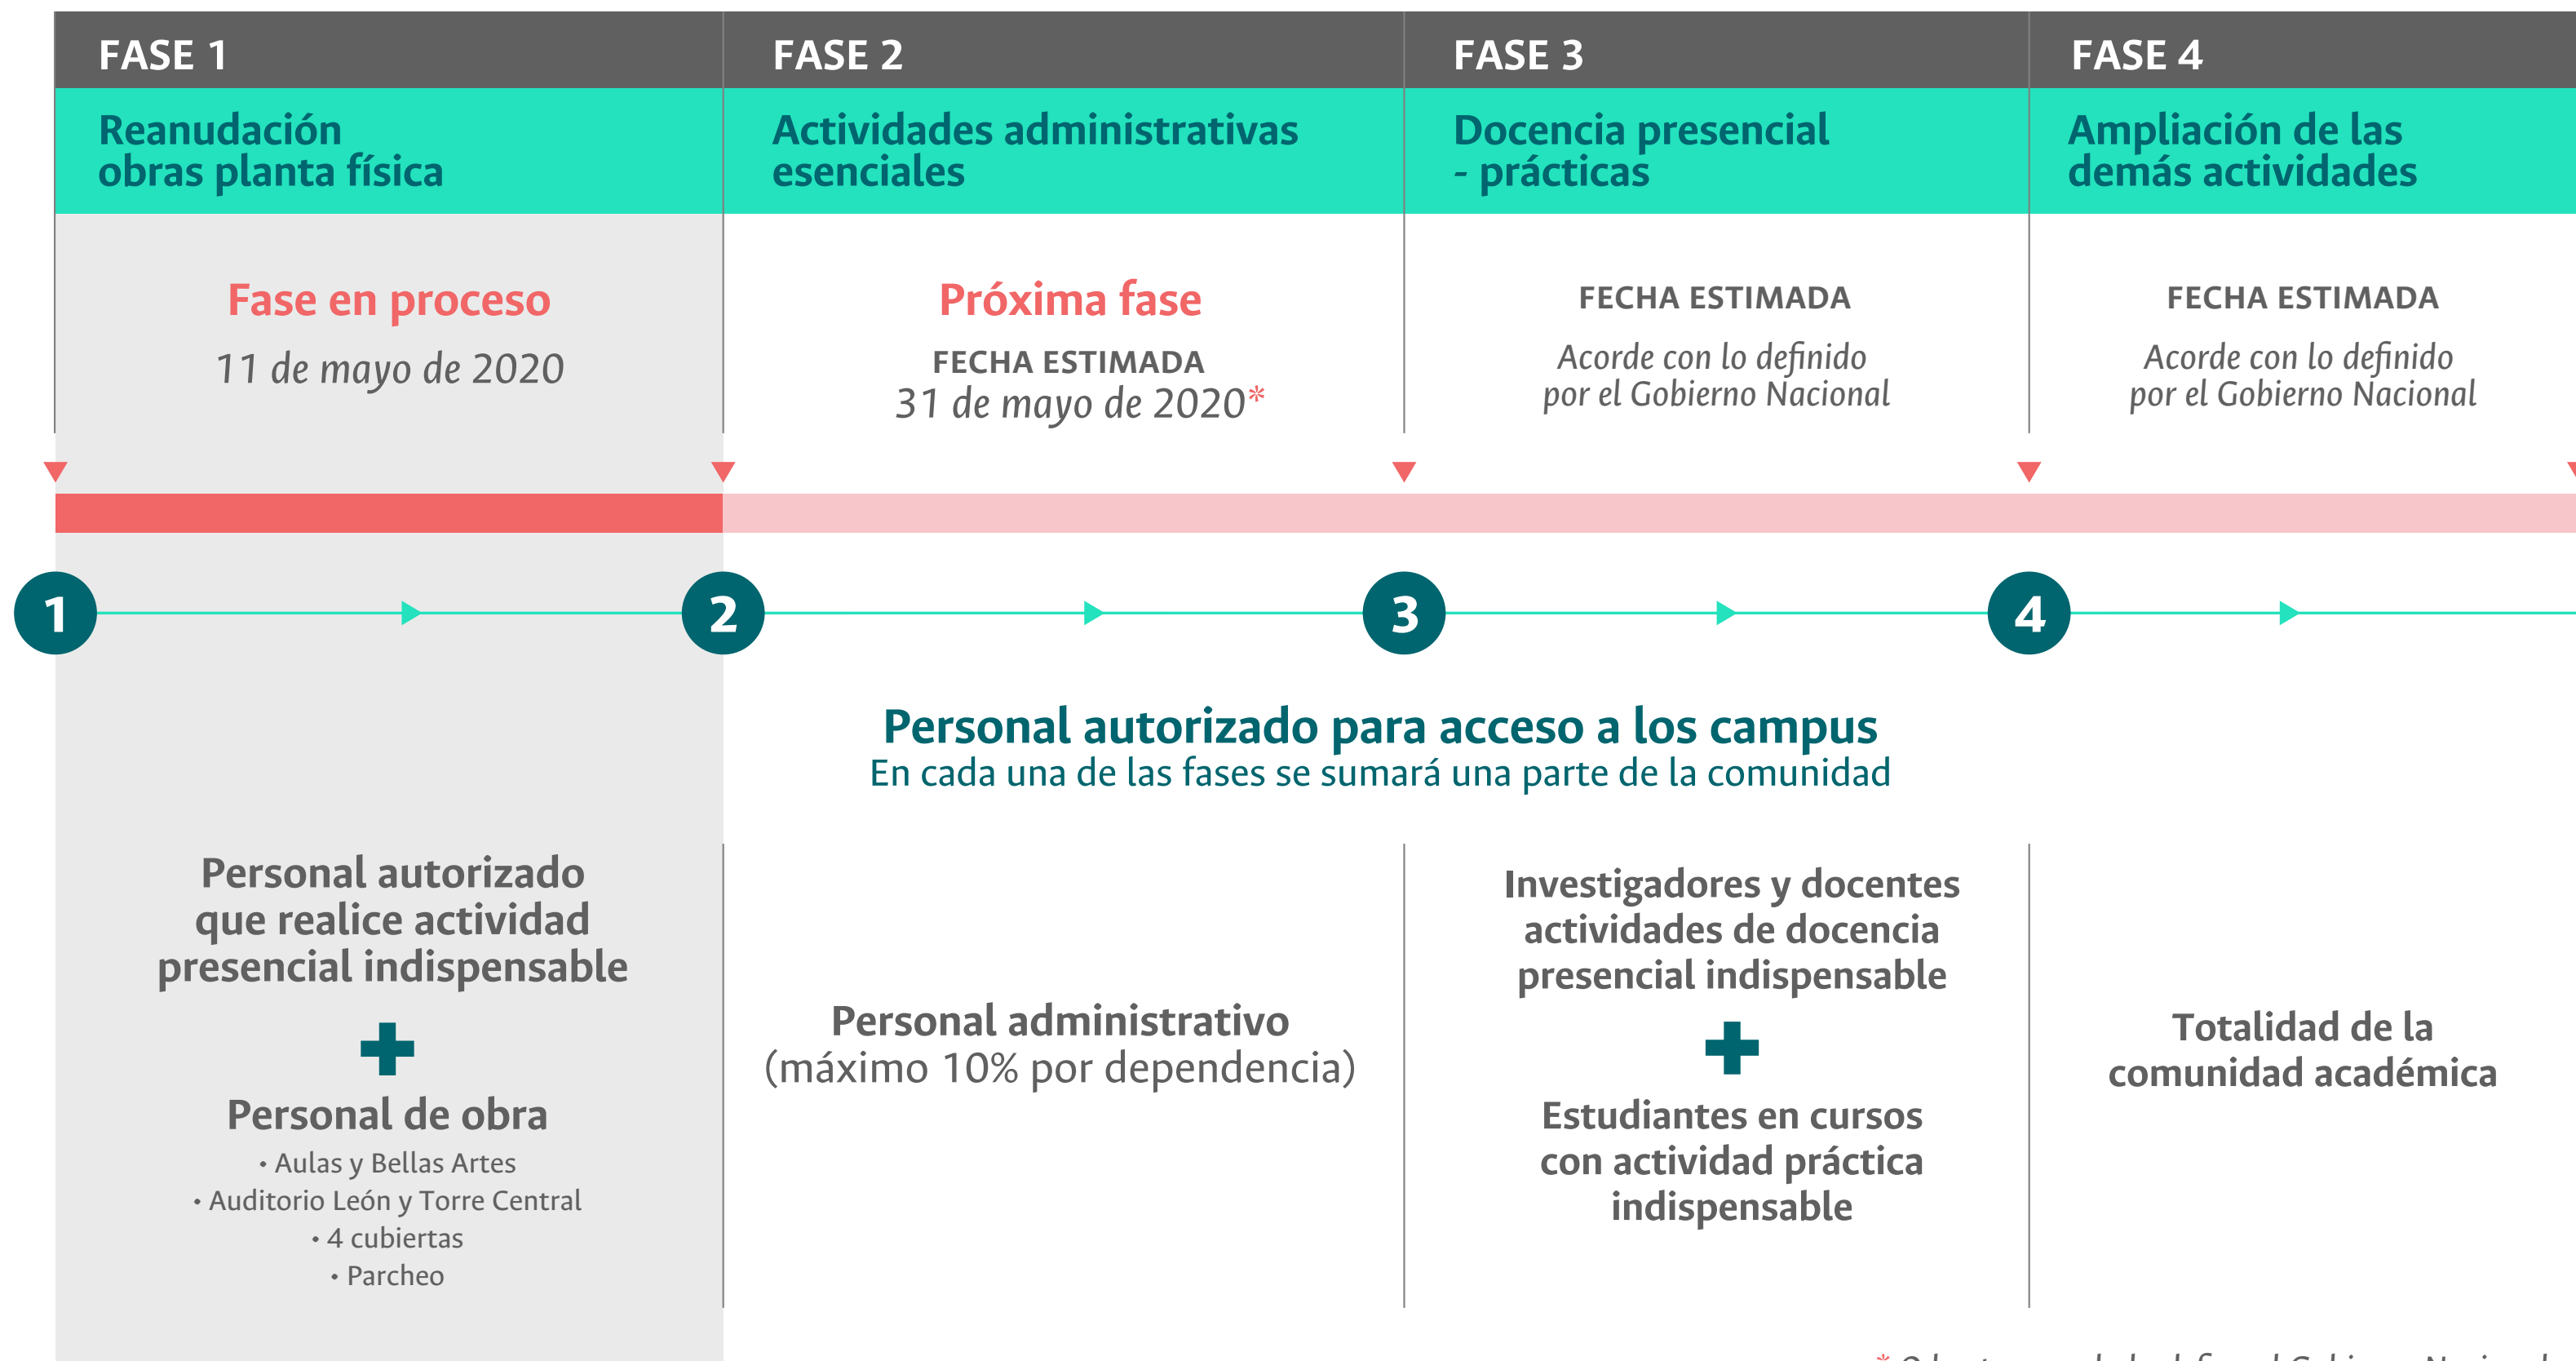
FASE 1
Reanudación obras planta física
Fase en proceso
11 de mayo de 2020

FASE 2
Actividades administrativas esenciales
Próxima fase
FECHA ESTIMADA
31 de mayo de 2020*

FASE 3
Docencia presencial - prácticas
FECHA ESTIMADA
Acorde con lo definido por el Gobierno Nacional

FASE 4
Ampliación de las demás actividades
FECHA ESTIMADA
Acorde con lo definido por el Gobierno Nacional

1
2
3
4

Personal autorizado para acceso a los campus
En cada una de las fases se sumará una parte de la comunidad

Personal autorizado que realice actividad presencial indispensable
+
Personal de obra
• Aulas y Bellas Artes
• Auditorio León y Torre Central
• 4 cubiertas
• Parcheo

Personal administrativo
(máximo 10% por dependencia)

Investigadores y docentes actividades de docencia presencial indispensable
+
Estudiantes en cursos con actividad práctica indispensable

Totalidad de la comunidad académica

* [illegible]